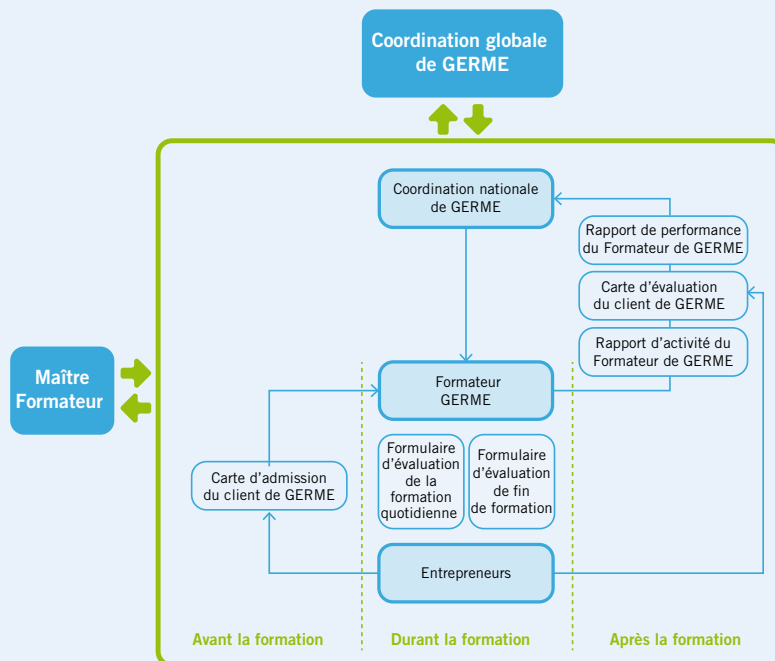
Coordination globale de GERME

Maître Formateur

Coordination nationale de GERME

Rapport de performance du Formateur de GERME

Carte d'évaluation du client de GERME

Rapport d'activité du Formateur de GERME

Formateur GERME

Carte d'admission du client de GERME

Formulaire d'évaluation de la formation quotidienne

Formulaire d'évaluation de fin de formation

Entrepreneurs

Avant la formation

Durant la formation

Après la formation